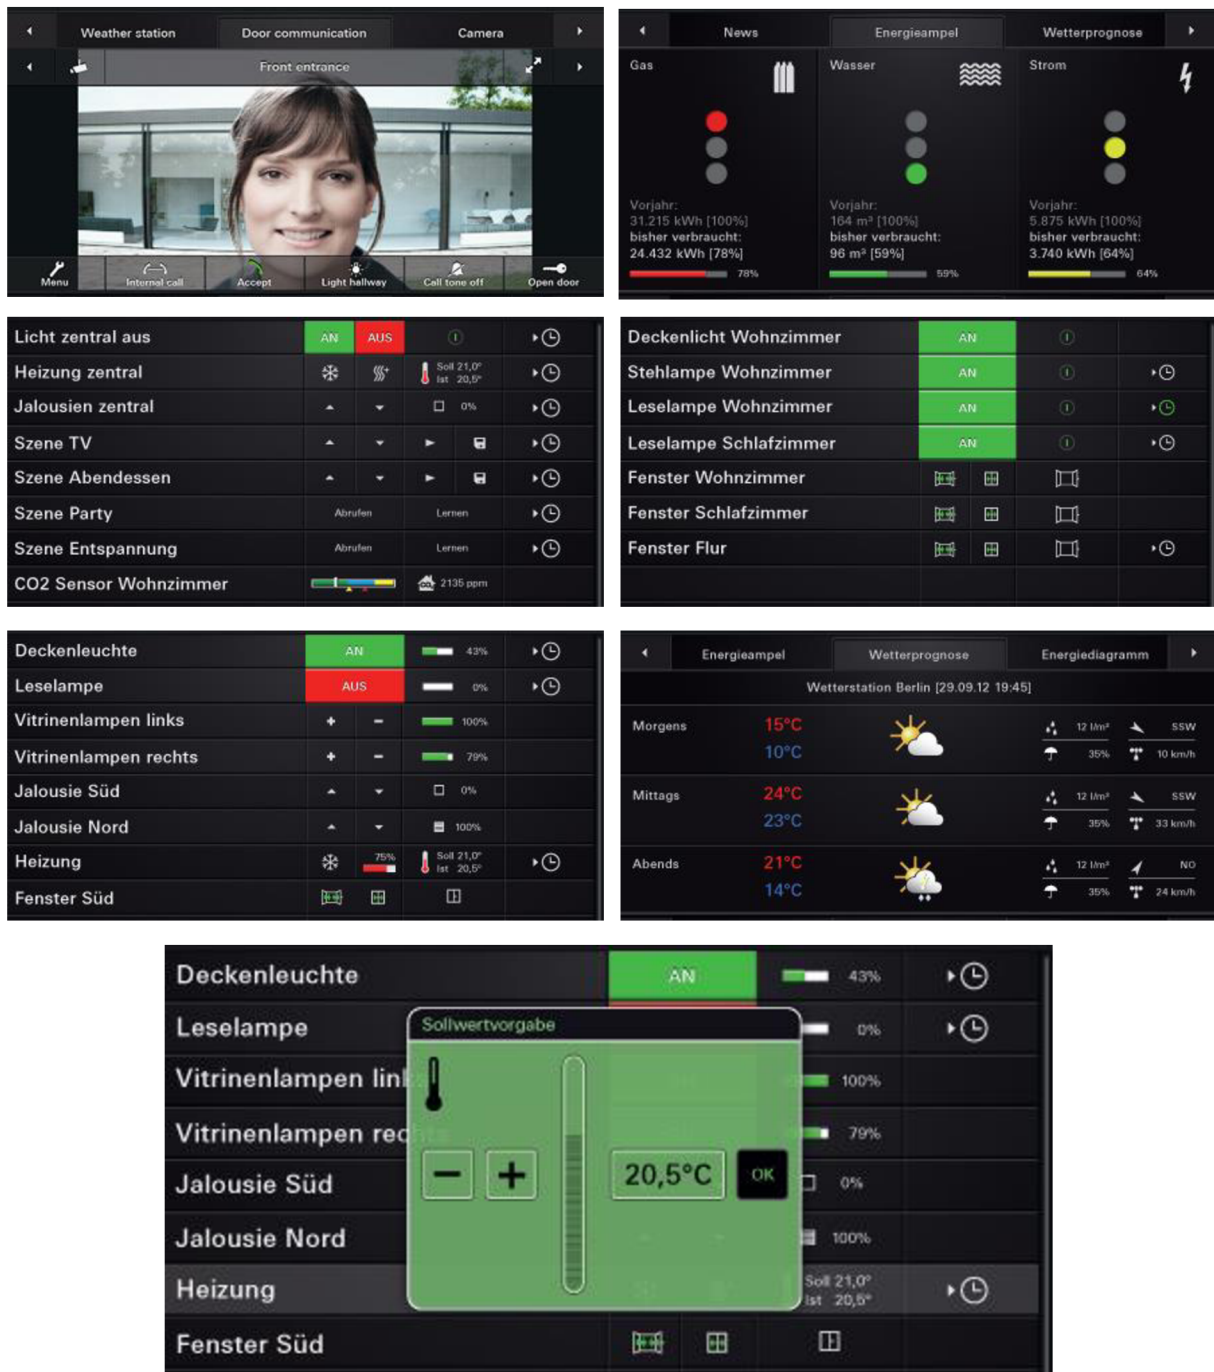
Weather station | Door communication | Camera

Front entrance

Menu | Internal call | Accept | Light hallway | Call tone off | Open door

News | Energieampel | Wetterprognose

Gas
Vorjahr:
31.215 kWh [100%]
bisher verbraucht:
24.432 kWh [78%]
78%

Wasser
Vorjahr:
164 m³ [100%]
bisher verbraucht:
96 m³ [59%]
59%

Strom
Vorjahr:
5.875 kWh [100%]
bisher verbraucht:
3.740 kWh [64%]
64%

| | | | | |
|---|---|---|---|---|
| Licht zentral aus | AN | AUS | | |
| Heizung zentral | | | Soll 21,0° Ist 20,5° | |
| Jalousien zentral | | | 0% | |
| Szene TV | | | | |
| Szene Abendessen | | | | |
| Szene Party | Abrufen | Lernen | | |
| Szene Entspannung | Abrufen | Lernen | | |
| CO2 Sensor Wohnzimmer | | | 2135 ppm | |

| | |
|---|---|
| Deckenlicht Wohnzimmer | AN |
| Stehlampe Wohnzimmer | AN |
| Leselampe Wohnzimmer | AN |
| Leselampe Schlafzimmer | AN |
| Fenster Wohnzimmer | |
| Fenster Schlafzimmer | |
| Fenster Flur | |

| | | | |
|---|---|---|---|
| Deckenleuchte | AN | | 43% |
| Leselampe | AUS | | 0% |
| Vitrinenlampen links | + | − | 100% |
| Vitrinenlampen rechts | + | − | 79% |
| Jalousie Süd | | | 0% |
| Jalousie Nord | | | 100% |
| Heizung | | 75% | Soll 21,0° Ist 20,5° |
| Fenster Süd | | | |

Energieampel | Wetterprognose | Energiediagramm

Wetterstation Berlin [29.09.12 19:45]

| | | | | | |
|---|---|---|---|---|---|
| Morgens | 15°C / 10°C | 12 l/m² | 35% | SSW | 10 km/h |
| Mittags | 24°C / 23°C | 12 l/m² | 35% | SSW | 33 km/h |
| Abends | 21°C / 14°C | 12 l/m² | 35% | NO | 24 km/h |

Deckenleuchte | AN | 43%
Leselampe | 0%
Vitrinenlampen lin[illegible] | 100%
Vitrinenlampen rec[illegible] | 79%
Jalousie Süd | 0%
Jalousie Nord | 100%
Heizung | Soll 21,0° Ist 20,5°
Fenster Süd

Sollwertvorgabe
−
+
20,5°C
OK